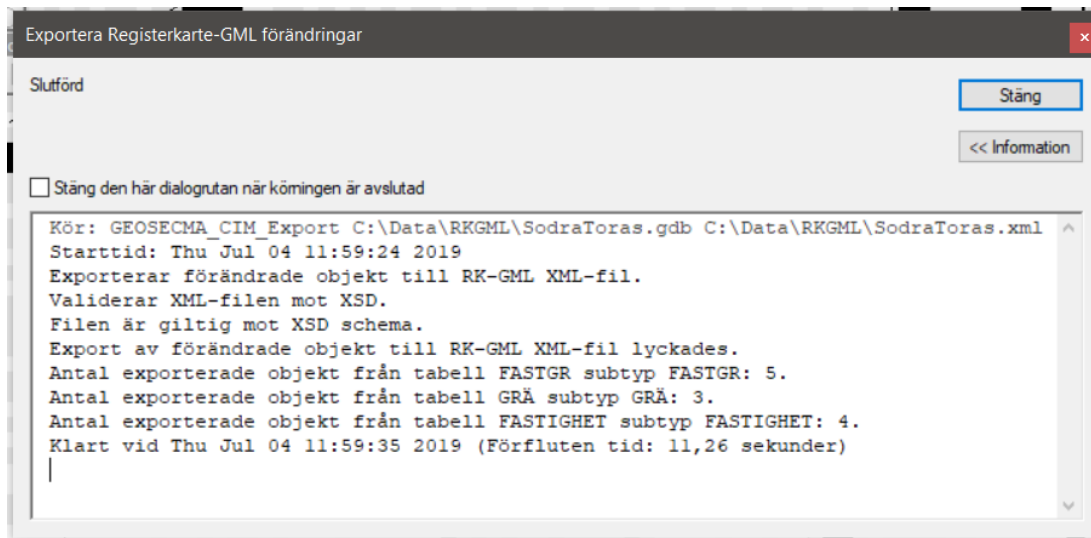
Exportera Registerkarte-GML förändringar

×

Slutförd

Stäng

<< Information

Stäng den här dialogrutan när körningen är avslutad

Kör: GEOSECMA_CIM_Export C:\Data\RKGML\SodraToras.gdb C:\Data\RKGML\SodraToras.xml
Starttid: Thu Jul 04 11:59:24 2019
Exporterar förändrade objekt till RK-GML XML-fil.
Validerar XML-filen mot XSD.
Filen är giltig mot XSD schema.
Export av förändrade objekt till RK-GML XML-fil lyckades.
Antal exporterade objekt från tabell FASTGR subtyp FASTGR: 5.
Antal exporterade objekt från tabell GRÄ subtyp GRÄ: 3.
Antal exporterade objekt från tabell FASTIGHET subtyp FASTIGHET: 4.
Klart vid Thu Jul 04 11:59:35 2019 (Förfluten tid: 11,26 sekunder)